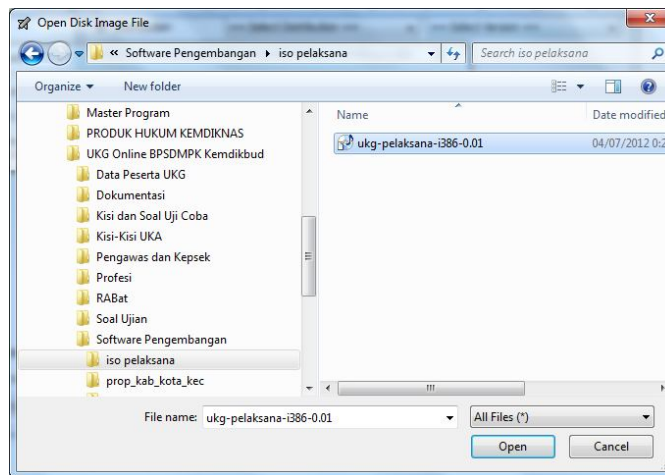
Open Disk Image File

« Software Pengembangan ▸ iso pelaksana

Search iso pelaksana

Organize ▾
New folder

Master Program
PRODUK HUKUM KEMDIKNAS
UKG Online BPSDMPK Kemdikbud
Data Peserta UKG
Dokumentasi
Kisi dan Soal Uji Coba
Kisi-Kisi UKA
Pengawas dan Kepsek
Profesi
RABat
Soal Ujian
Software Pengembangan
iso pelaksana
prop_kab_kota_kec

Name
Date modified
ukg-pelaksana-i386-0.01
04/07/2012 0:2

File name: ukg-pelaksana-i386-0.01
All Files (*)
Open
Cancel